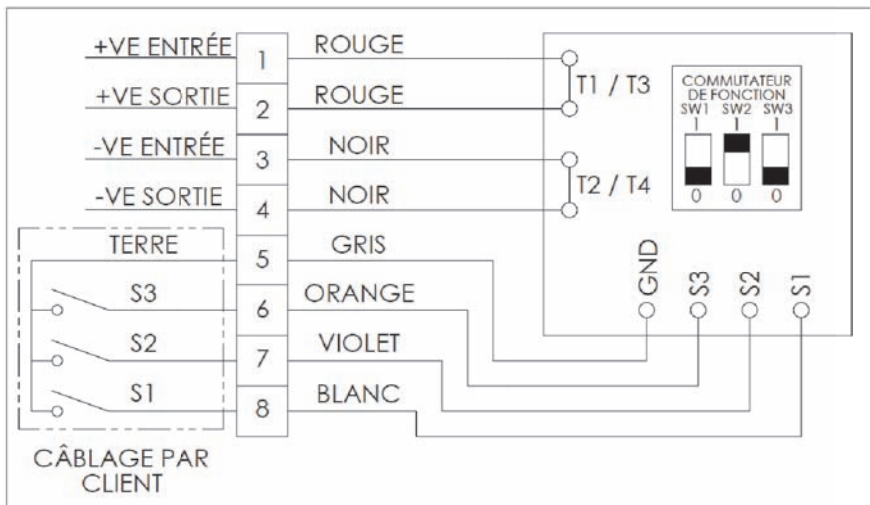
+VE ENTRÉE
1
ROUGE
+VE SORTIE
2
ROUGE
T1 / T3
COMMUTATEUR DE FONCTION
SW1 SW2 SW3
1 1 1
0 0 0
-VE ENTRÉE
3
NOIR
-VE SORTIE
4
NOIR
T2 / T4
TERRE
5
GRIS
S3
6
ORANGE
S2
7
VIOLET
S1
8
BLANC
GND
S3
S2
S1
CÂBLAGE PAR CLIENT